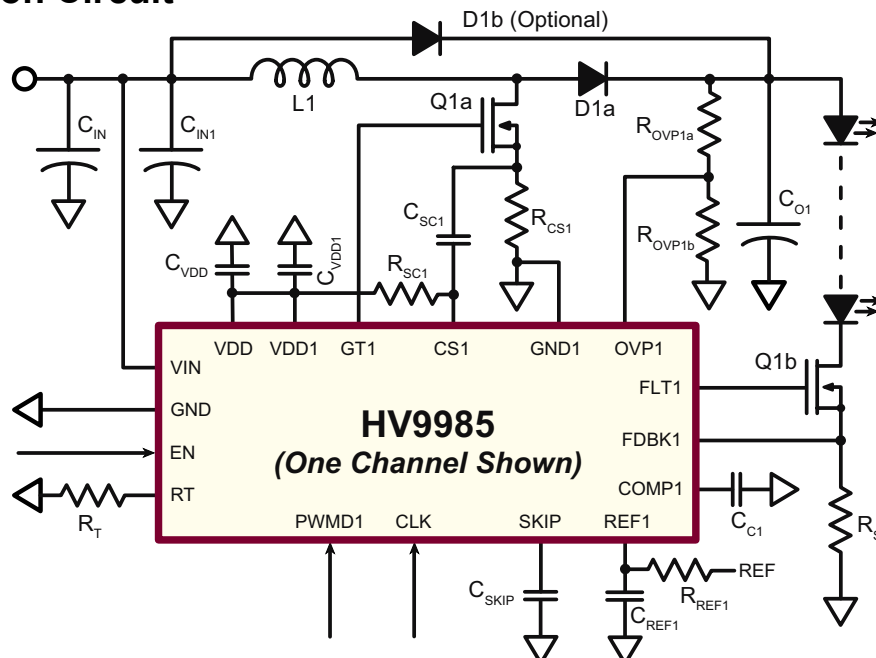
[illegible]on Circuit

D1b (Optional)

$C_{IN}$

$C_{IN1}$

L1

Q1a

D1a

$R_{OVP1a}$

$C_{SC1}$

$R_{CS1}$

$C_{O1}$

$R_{OVP1b}$

$C_{VDD}$

$C_{VDD1}$

$R_{SC1}$

VDD VDD1 GT1 CS1 GND1 OVP1

VIN

GND

EN

RT

HV9985

(One Channel Shown)

FLT1

FDBK1

COMP1

Q1b

PWMD1 CLK SKIP REF1

$R_T$

$C_{C1}$

$R_{S}$

$C_{SKIP}$

$C_{REF1}$

$R_{REF1}$

REF